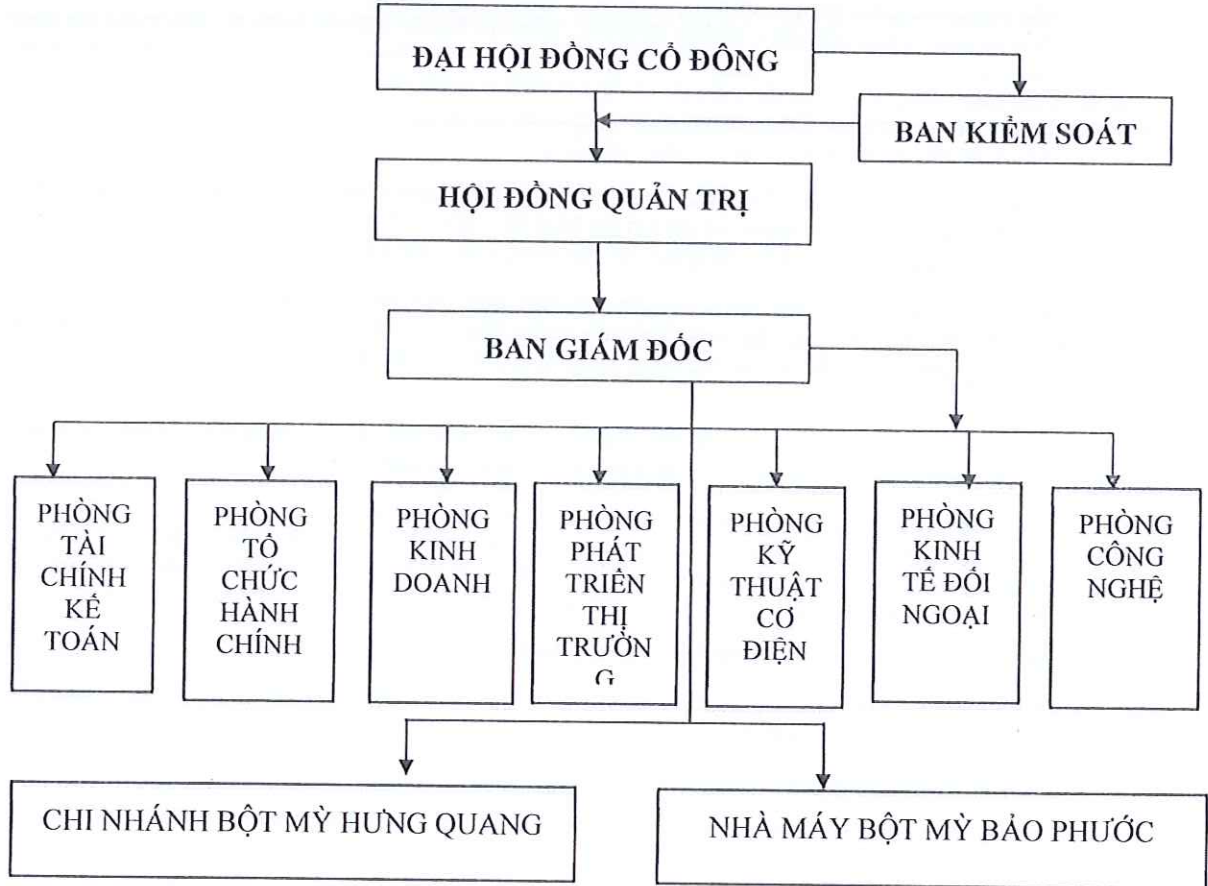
ĐẠI HỘI ĐỒNG CỔ ĐÔNG

BAN KIỂM SOÁT

HỘI ĐỒNG QUẢN TRỊ

BAN GIÁM ĐỐC

PHÒNG TÀI CHÍNH KẾ TOÁN

PHÒNG TỔ CHỨC HÀNH CHÍNH

PHÒNG KINH DOANH

PHÒNG PHÁT TRIỂN THỊ TRƯỜN G

PHÒNG KỸ THUẬT CƠ ĐIỆN

PHÒNG KINH TẾ ĐỐI NGOẠI

PHÒNG CÔNG NGHỆ

CHI NHÁNH BỘT MỲ HƯNG QUANG

NHÀ MÁY BỘT MỲ BẢO PHƯỚC